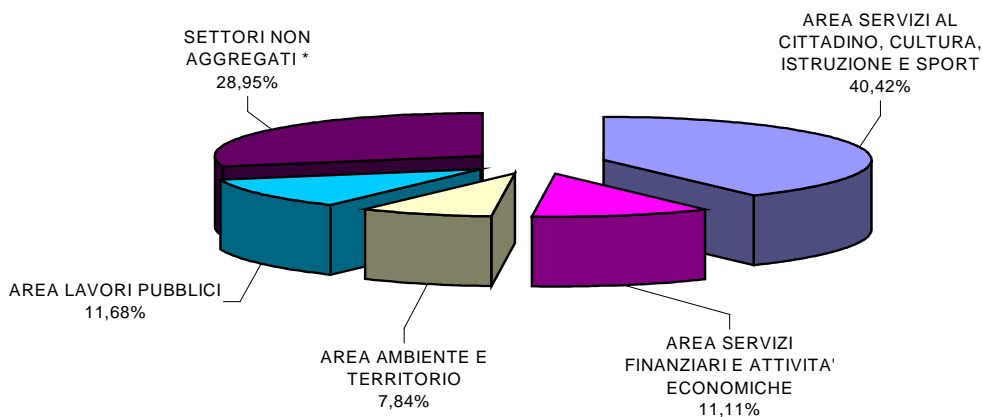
SETTORI NON AGGREGATI *
28,95%

AREA SERVIZI AL CITTADINO, CULTURA, ISTRUZIONE E SPORT
40,42%

AREA LAVORI PUBBLICI
11,68%

AREA AMBIENTE E TERRITORIO
7,84%

AREA SERVIZI FINANZIARI E ATTIVITA' ECONOMICHE
11,11%